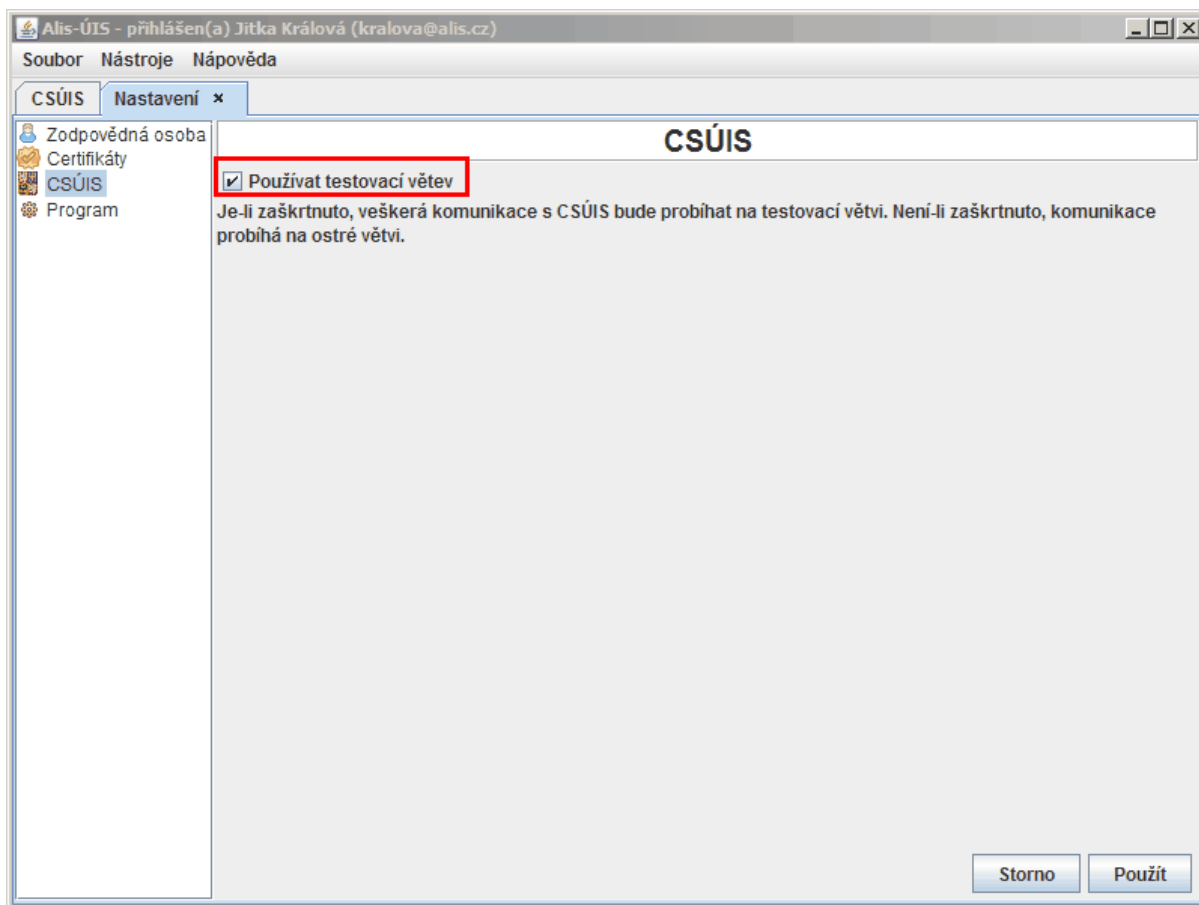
Alis-ÚIS - přihlášen(a) Jitka Králová (kralova@alis.cz)

Soubor Nástroje Nápověda

CSÚIS Nastavení ×

Zodpovědná osoba
Certifikáty
CSÚIS
Program

CSÚIS

Používat testovací větev

Je-li zaškrtnuto, veškerá komunikace s CSÚIS bude probíhat na testovací větvi. Není-li zaškrtnuto, komunikace probíhá na ostré větvi.

Storno Použít